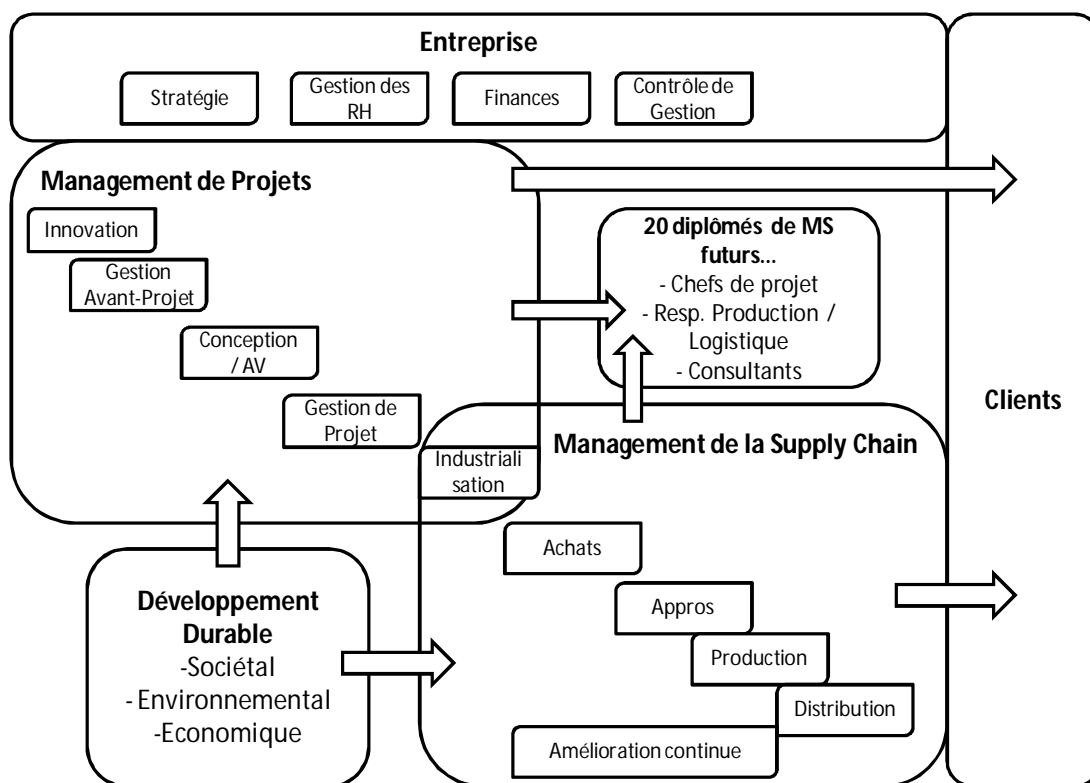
Entreprise

Stratégie

Gestion des RH

Finances

Contrôle de Gestion

Management de Projets

Innovation

Gestion Avant-Projet

Conception / AV

Gestion de Projet

Industrialisation

20 diplômés de MS futurs…
- Chefs de projet
- Resp. Production / Logistique
- Consultants

Clients

Management de la Supply Chain

Achats

Appros

Production

Distribution

Amélioration continue

Développement Durable
-Sociétal
- Environnemental
-Economique